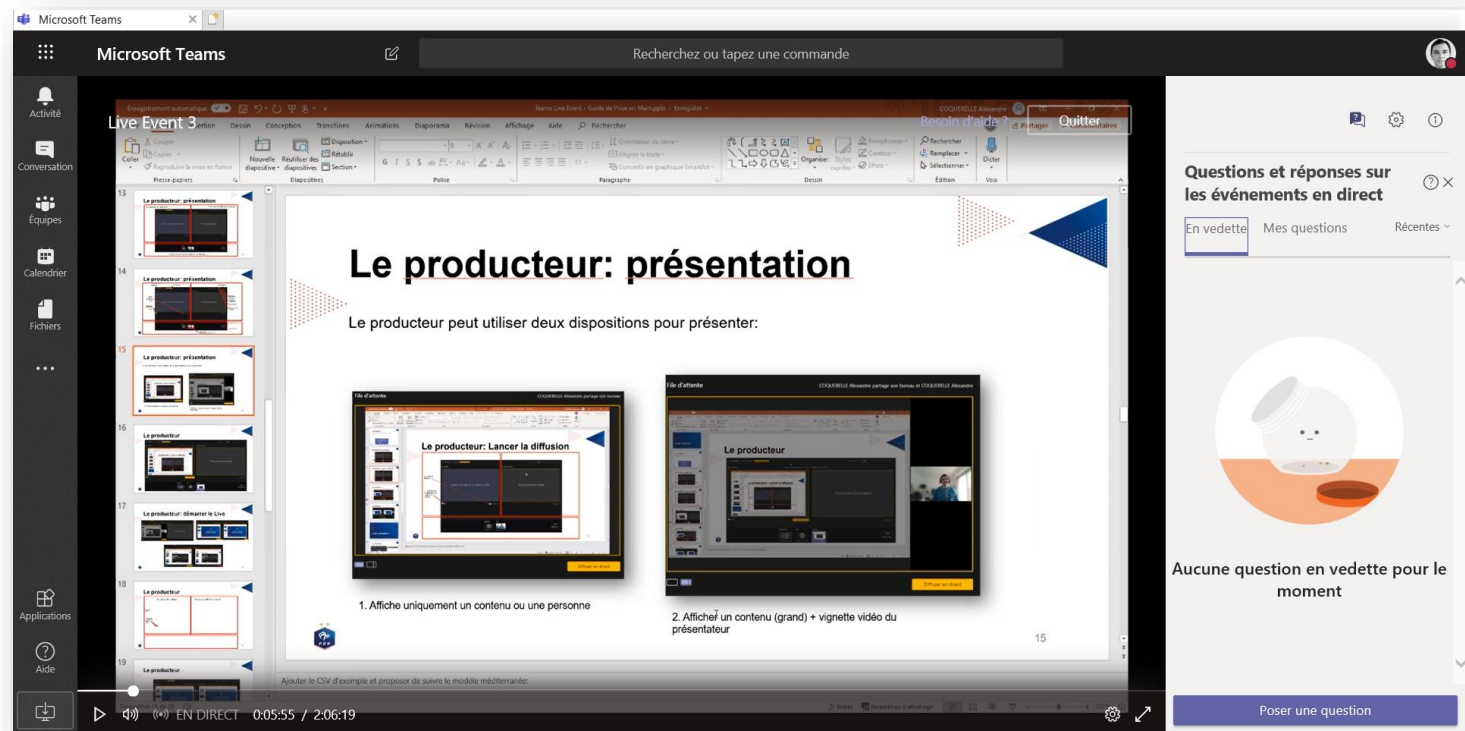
Microsoft Teams

Microsoft Teams

Recherchez ou tapez une commande

Activité

Conversation

Équipes

Calendrier

Fichiers

...

Applications

Aide

Live Event 3

Besoin d'aide ?

Quitter

Le producteur: présentation

Le producteur peut utiliser deux dispositions pour présenter:

File d'attente

Le producteur: Lancer la diffusion

Diffuser en direct

File d'attente

Le producteur

Diffuser en direct

1. Affiche uniquement un contenu ou une personne

2. Afficher un contenu (grand) + vignette vidéo du présentateur

15

13 Le producteur: présentation

14 Le producteur: présentation

15 Le producteur: présentation

16 Le producteur

17 Le producteur: démarrer le Live

18 Le producteur

19 Le producteur

Ajouter le CSV d'exemple et proposer de suivre le modèle méditerranée:

EN DIRECT 0:05:55 / 2:06:19

Questions et réponses sur les événements en direct

En vedette

Mes questions

Récentes

Aucune question en vedette pour le moment

Poser une question